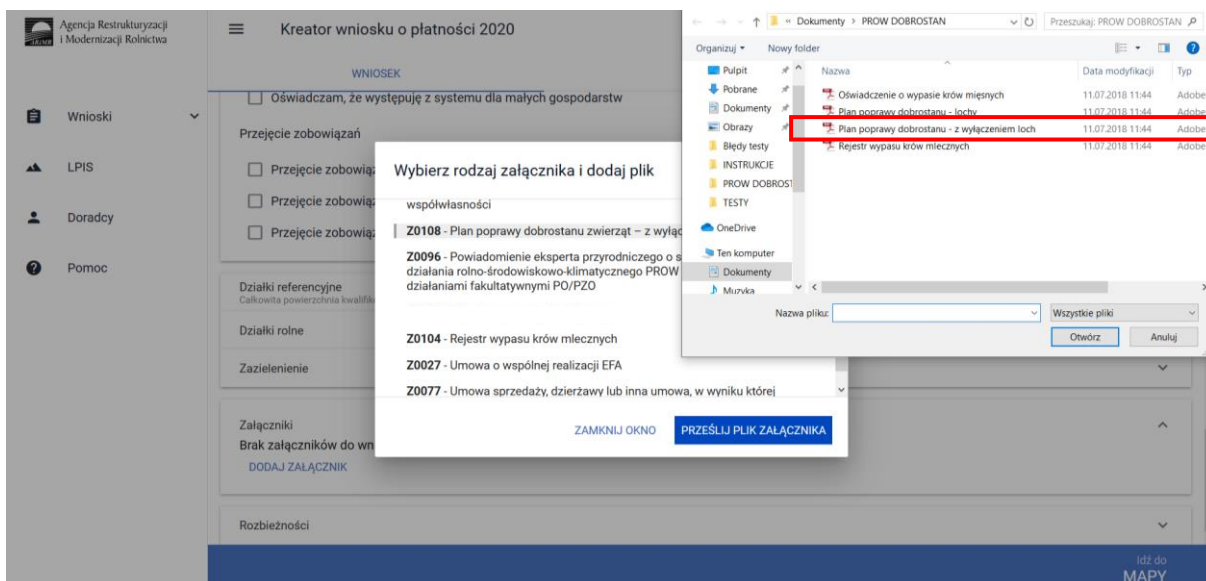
Agencja Restrukturyzacji i Modernizacji Rolnictwa

Wnioski

LPIS

Doradcy

Pomoc

Kreator wniosku o płatności 2020

WNIOSEK

Oświadczam, że występuję z systemu dla małych gospodarstw

Przejęcie zobowiązań

Przejęcie zobowią

Przejęcie zobowią

Przejęcie zobowią

Działki referencyjne
Całkowita powierzchnia kwalifik

Działki rolne

Zazielenienie

Załączniki
Brak załączników do wn

DODAJ ZAŁĄCZNIK

Rozbieżności

Idź do MAPY

Wybierz rodzaj załącznika i dodaj plik

współwłasności

Z0108 - Plan poprawy dobrostanu zwierząt – z wyłąc

Z0096 - Powiadomienie eksperta przyrodniczego o s działania rolno-środowiskowo-klimatycznego PROW działaniami fakultatywnymi PO/PZO

Z0104 - Rejestr wypasu krów mlecznych

Z0027 - Umowa o wspólnej realizacji EFA

Z0077 - Umowa sprzedaży, dzierżawy lub inna umowa, w wyniku której

ZAMKNIJ OKNO

PRZEŚLIJ PLIK ZAŁĄCZNIKA

« Dokumenty › PROW DOBROSTAN

Przeszukaj: PROW DOBROSTAN

Organizuj ▾ Nowy folder

Pulpit
Pobrane
Dokumenty
Obrazy
Błędy testy
INSTRUKCJE
PROW DOBROST
TESTY
OneDrive
Ten komputer
Dokumenty
Muzyka

| Nazwa | Data modyfikacji | Typ |
|---|---|---|
| Oświadczenie o wypasie krów mięsnych | 11.07.2018 11:44 | Adobe |
| Plan poprawy dobrostanu - lochy | 11.07.2018 11:44 | Adobe |
| Plan poprawy dobrostanu - z wyłączeniem loch | 11.07.2018 11:44 | Adobe |
| Rejestr wypasu krów mlecznych | 11.07.2018 11:44 | Adobe |

Nazwa pliku:

Wszystkie pliki

Otwórz

Anuluj